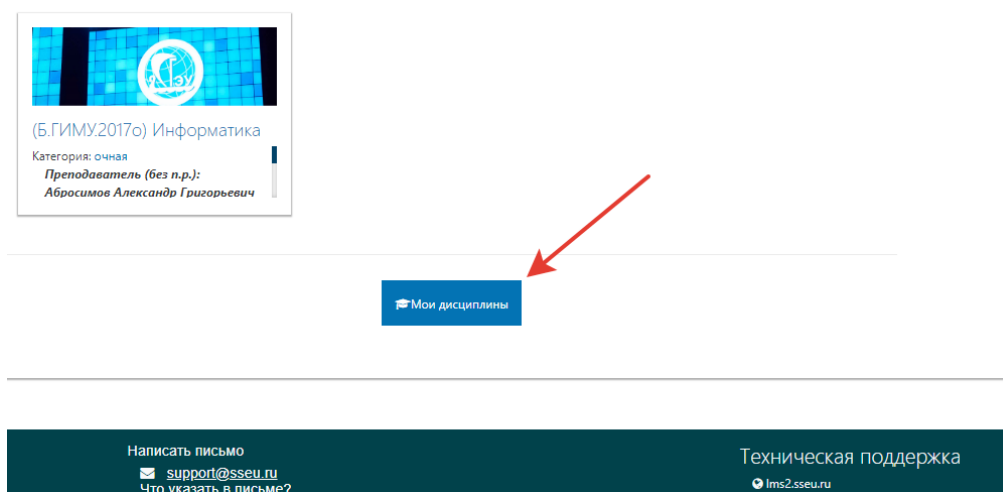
(Б.ГИМУ.2017о) Информатика

Категория: очная

Преподаватель (без п.р.): Абросимов Александр Григорьевич

Мои дисциплины

Написать письмо

support@sseu.ru

Что указать в письме?

Техническая поддержка

lms2.sseu.ru